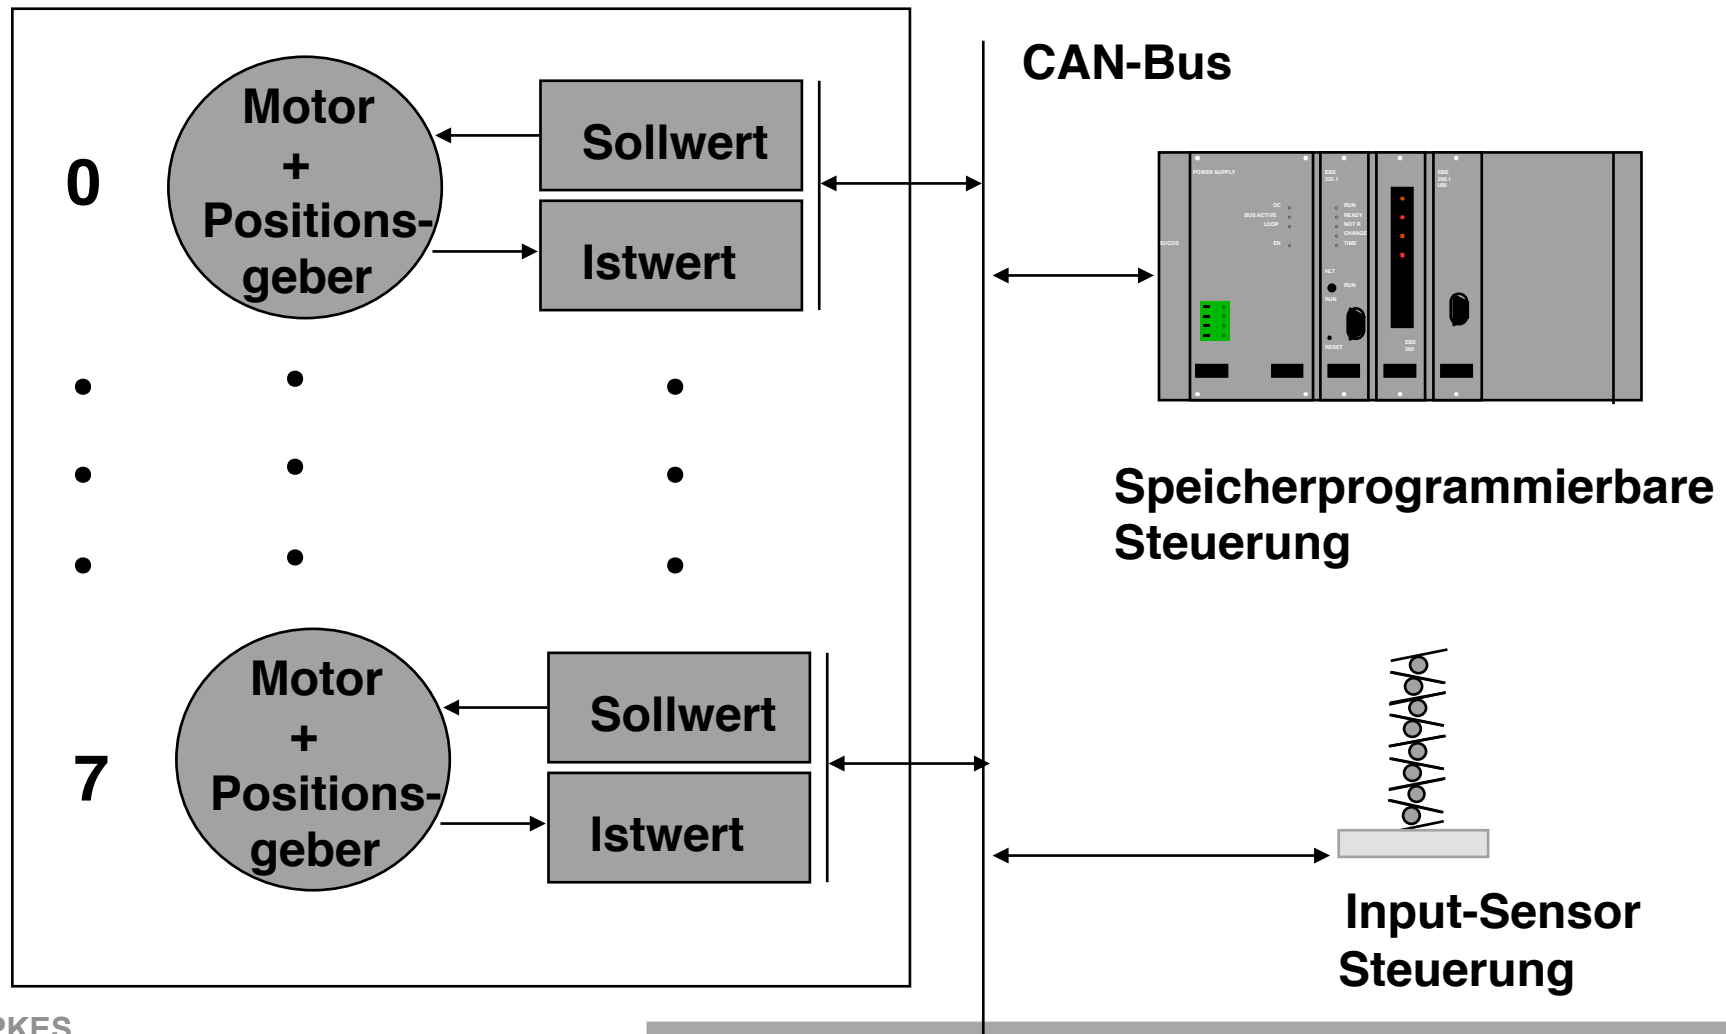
0

Motor + Positionsgeber

Sollwert

Istwert

7

Motor + Positionsgeber

Sollwert

Istwert

CAN-Bus

POWER SUPPLY

OC

BUS ACTIVE

LOOP

EN

SUCOS

EBE 222.1

RUN

READY

NOT R

CHANGE

TIME

HLT

RUN

RUN

RESET

EBE 260

EBE 256.1 UBI

Speicherprogrammierbare Steuerung

Input-Sensor Steuerung

PKES